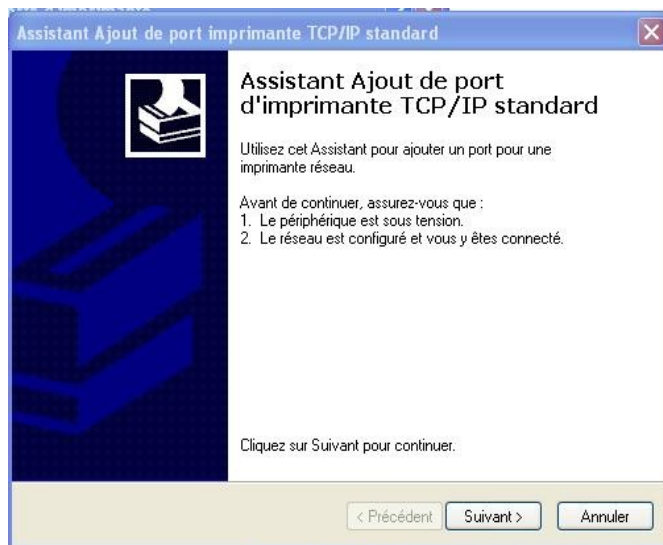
Assistant Ajout de port imprimante TCP/IP standard

Assistant Ajout de port d'imprimante TCP/IP standard

Utilisez cet Assistant pour ajouter un port pour une imprimante réseau.

Avant de continuer, assurez-vous que :
1. Le périphérique est sous tension.
2. Le réseau est configuré et vous y êtes connecté.

Cliquez sur Suivant pour continuer.

< Précédent | Suivant > | Annuler